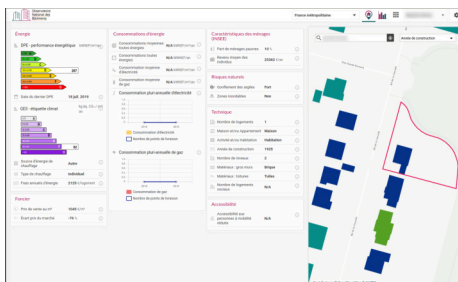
Observatoire National des Bâtiments

France métropolitaine

Énergie

DPE : performance énergétique kWhEP/m²/an

D

Date du dernier DPE 19 juil. 2019

GES : étiquette climat kg éq. CO₂/m²/an

Source d'énergie de chauffage Autre

Type de chauffage Individuel

Frais annuels d'énergie 3159 €/logement

Foncier

Prix de vente au m² 1049 €/m²

Écart prix du marché -16 %

Consommations d'énergie

Consommations moyennes toutes énergies N/A kWhEF/m²/an

Consommations toutes énergies N/A kWhEF/m²/an

Consommation moyenne d'électricité N/A kWhEF/m²/an

Consommation moyenne de gaz N/A kWhEF/m²/an

Consommation pluri-annuelle d'électricité

Consommation d'électricité

Nombre de points de livraison

Consommation pluri-annuelle de gaz

Consommation de gaz

Nombre de points de livraison

Caractéristiques des ménages (INSEE)

Part de ménages pauvres 10 %

Revenu moyen des individus 23362 €/an

Risques naturels

Gonflement des argiles Fort

Zone inondables Non

Technique

Nombre de logements 1

Maison et/ou Appartement Maison

Activité et/ou Habitation Habitation

Année de construction 1929

Nombre de niveaux 2

Matériaux : gros mur Brique

Matériaux : toiture Tuiles

Nombre de logements sociaux 0

Accessibilité

Accessibilité aux personnes à mobilité réduite N/A

Année de construction